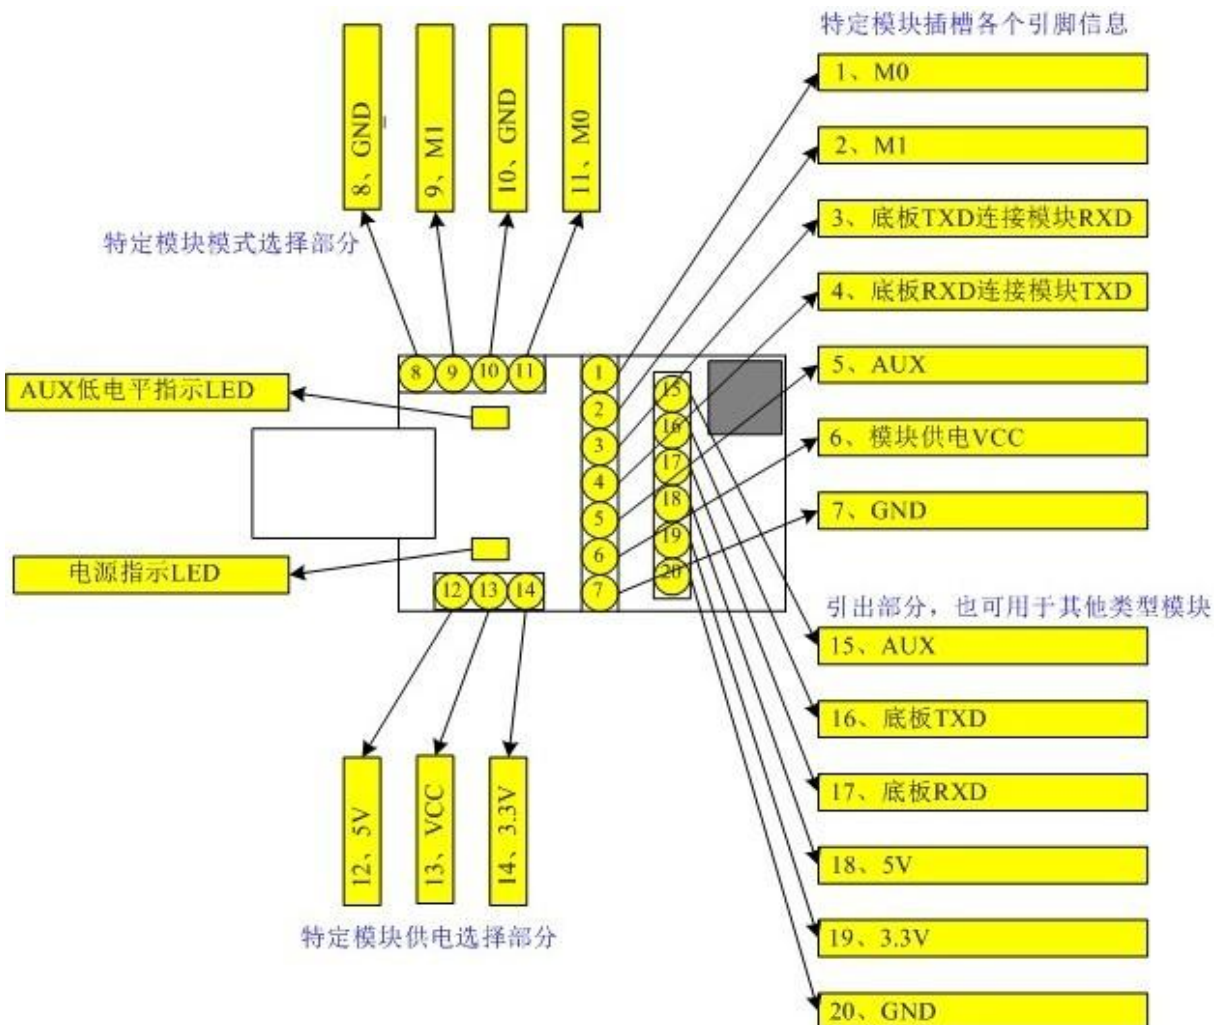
8、GND

9、M1

10、GND

11、M0

特定模块模式选择部分

特定模块插槽各个引脚信息

1、M0

2、M1

3、底板TXD连接模块RXD

4、底板RXD连接模块TXD

5、AUX

6、模块供电VCC

7、GND

AUX低电平指示LED

电源指示LED

8 9 10 11

1 2 3 4 5 6 7

15 16 17 18 19 20

12 13 14

引出部分，也可用于其他类型模块

15、AUX

16、底板TXD

17、底板RXD

18、5V

19、3.3V

20、GND

12、5V

13、VCC

14、3.3V

特定模块供电选择部分